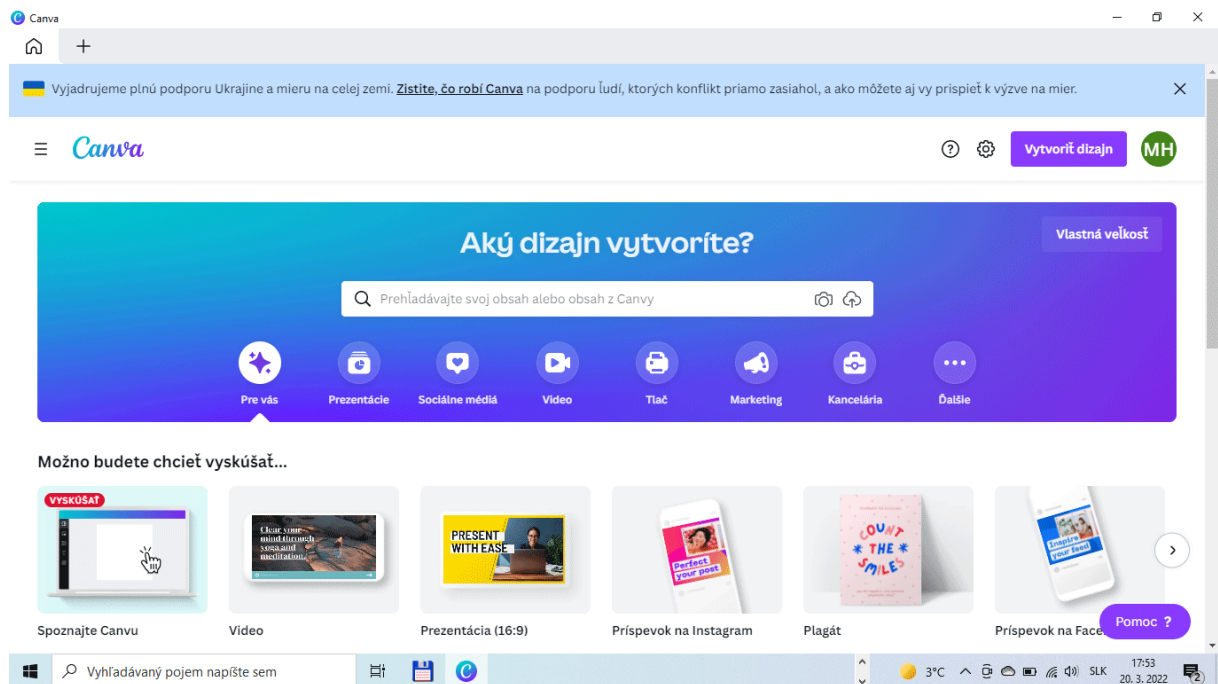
Canva

Vyjadrujeme plnú podporu Ukrajine a mieru na celej zemi. Zistite, čo robí Canva na podporu ľudí, ktorých konflikt priamo zasiahol, a ako môžete aj vy prispieť k výzve na mier.

Canva

Vytvoriť dizajn

MH

Aký dizajn vytvoríte?

Vlastná veľkosť

Prehľadávajte svoj obsah alebo obsah z Canvy

Pre vás
Prezentácie
Sociálne médiá
Video
Tlač
Marketing
Kancelária
Ďalšie

Možno budete chcieť vyskúšať...

VYSKÚŠAŤ

Clear your mind through yoga and meditation

PRESENT WITH EASE

Perfect your post

COUNT THE SMILES

Inspire your feed

Spoznajte Canvu
Video
Prezentácia (16:9)
Príspevok na Instagram
Plagát
Príspevok na Face

Pomoc ?

Vyhľadávaný pojem napíšte sem

3°C

SLK

17:53
20. 3. 2022

2